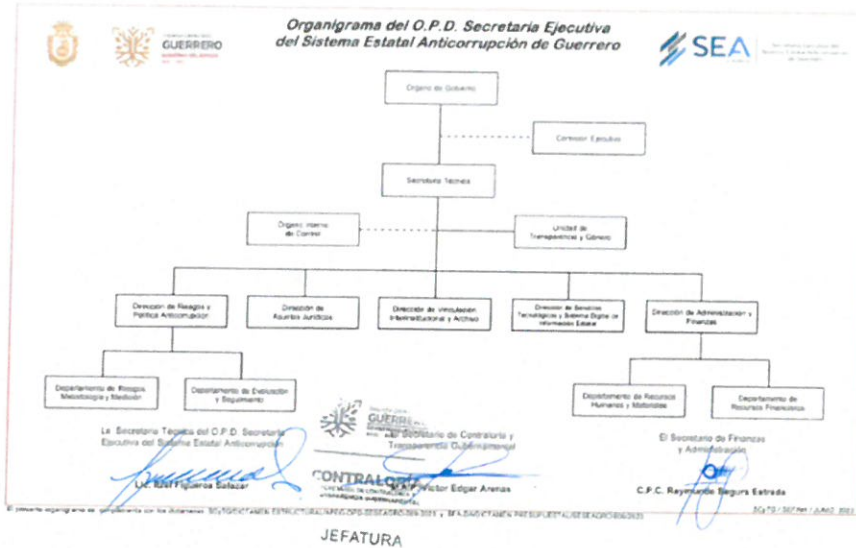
GUERRERO

Organigrama del O.P.D. Secretaría Ejecutiva del Sistema Estatal Anticorrupción de Guerrero

SEA

Órgano de Gobierno

Comisión Ejecutiva

Secretaría Técnica

Órgano Interno de Control

Unidad de Transparencia y Género

Dirección de Riesgos y Política Anticorrupción

Dirección de Asuntos Jurídicos

Dirección de Vinculación Interinstitucional y Archivo

Dirección de Servicios Tecnológicos y Sistema Digital de Información Estatal

Dirección de Administración y Finanzas

Departamento de Riesgos, Metodología y Medición

Departamento de Evaluación y Seguimiento

Departamento de Recursos Humanos y Materiales

Departamento de Recursos Financieros

La Secretaria Técnica del O.P.D. Secretaría Ejecutiva del Sistema Estatal Anticorrupción

Lic. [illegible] Figueroa Salazar

GUERRERO

El Secretario de Contraloría y Transparencia Gubernamental

CONTRALORÍA

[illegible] Víctor Edgar Arenas

El Secretario de Finanzas y Administración

C.P.C. Raymundo Segura Estrada

El presente organigrama se complementa con los dictámenes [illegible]

JEFATURA